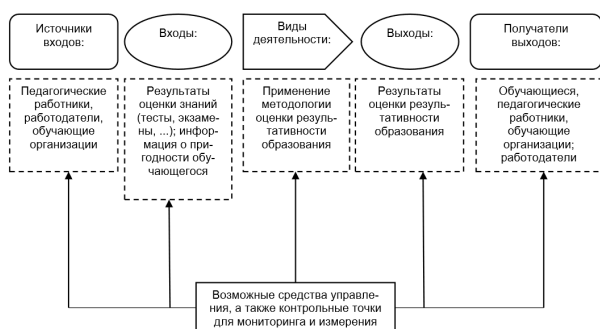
Источники входов:

Входы:

Виды деятельности:

Выходы:

Получатели выходов:

Педагогические работники, работодатели, обучающие организации

Результаты оценки знаний (тесты, экзамены, ...); информация о пригодности обучающегося

Применение методологии оценки результативности образования

Результаты оценки результативности образования

Обучающиеся, педагогические работники, обучающие организации; работодатели

Возможные средства управления, а также контрольные точки для мониторинга и измерения